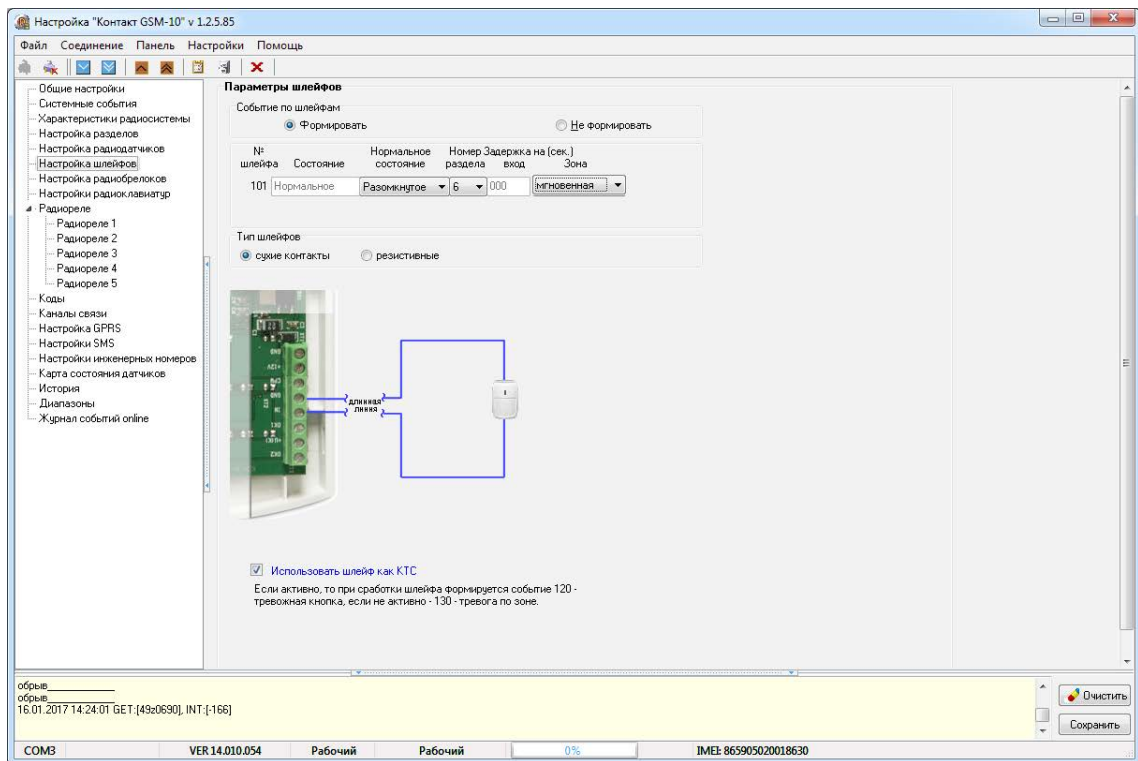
Настройка "Контакт GSM-10" v 1.2.5.85

Файл Соединение Панель Настройки Помощь

Общие настройки
Системные события
Характеристики радиосистемы
Настройка разделов
Настройка радиодатчиков
Настройка шлейфов
Настройка радиобрелоков
Настройки радиоклавиатур
Радиореле
Радиореле 1
Радиореле 2
Радиореле 3
Радиореле 4
Радиореле 5
Коды
Каналы связи
Настройка GPRS
Настройки SMS
Настройки инженерных номеров
Карта состояния датчиков
История
Диапазоны
Журнал событий online

Параметры шлейфов

Событие по шлейфам
Формировать
Не формировать

| № шлейфа | Состояние | Нормальное состояние | Номер раздела | Задержка на (сек.) вход | Зона |
|---|---|---|---|---|---|
| 101 | Нормальное | Разомкнутое | 6 | 000 | мгновенная |

Тип шлейфов
сухие контакты
резистивные

длинная линия

Использовать шлейф как КТС
Если активно, то при сработки шлейфа формируется событие 120 - тревожная кнопка, если не активно - 130 - тревога по зоне.

обрыв
обрыв
16.01.2017 14:24:01 GET:[49≥0690], INT:[-166]

Очистить
Сохранить

COM3 VER 14.010.054 Рабочий Рабочий 0% IMEI: 865905020018630